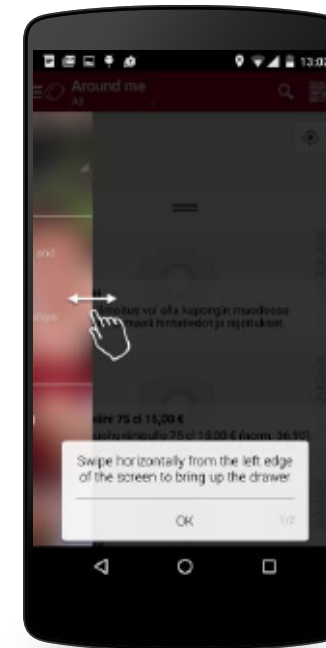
13:02

Around me

All

and

shops

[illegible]tus voi olla kupongin muodossa
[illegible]mail hintatiedot ja rajoitukset

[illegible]ini 75 cl 15,00 €
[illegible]ushuintoufo 75 cl 15,00 € (norm. 26,90)

Swipe horizontally from the left edge of the screen to bring up the drawer

OK

1/2